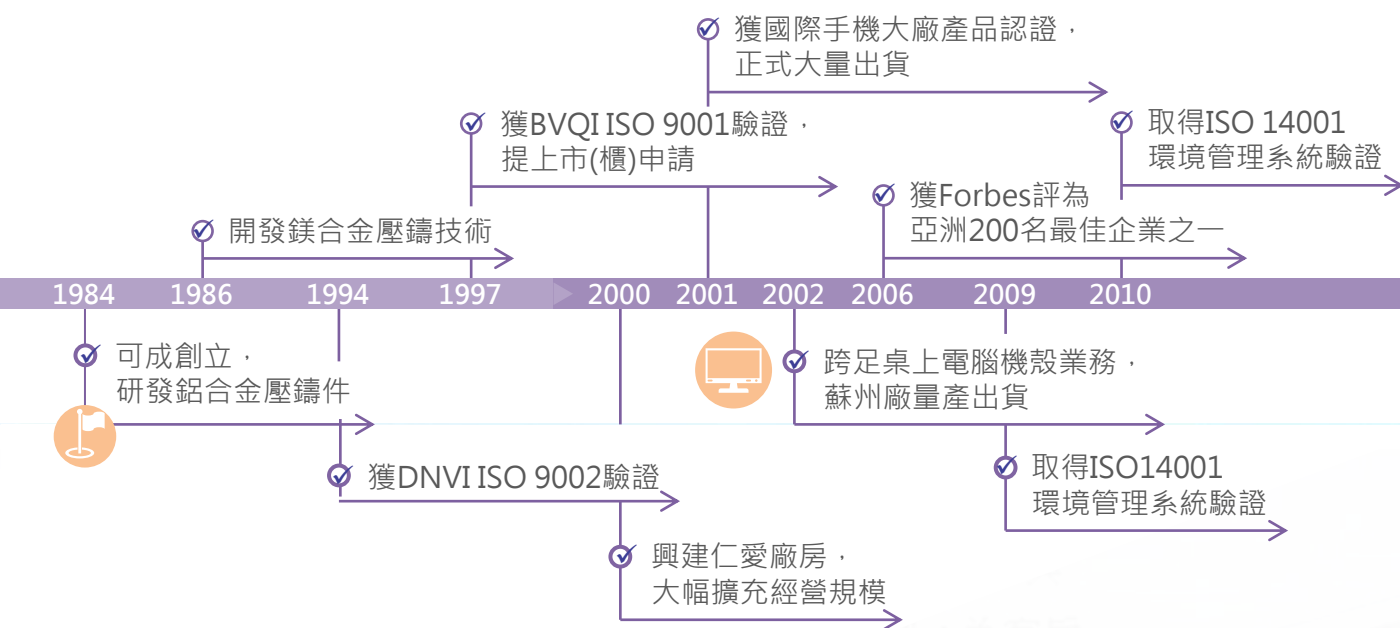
獲國際手機大廠產品認證，正式大量出貨

獲BVQI ISO 9001驗證，提上市(櫃)申請

取得ISO 14001 環境管理系統驗證

獲Forbes評為亞洲200名最佳企業之一

開發鎂合金壓鑄技術

1984 1986 1994 1997 2000 2001 2002 2006 2009 2010

可成創立，研發鋁合金壓鑄件

跨足桌上電腦機殼業務，蘇州廠量產出貨

取得ISO14001 環境管理系統驗證

獲DNVI ISO 9002驗證

興建仁愛廠房，大幅擴充經營規模